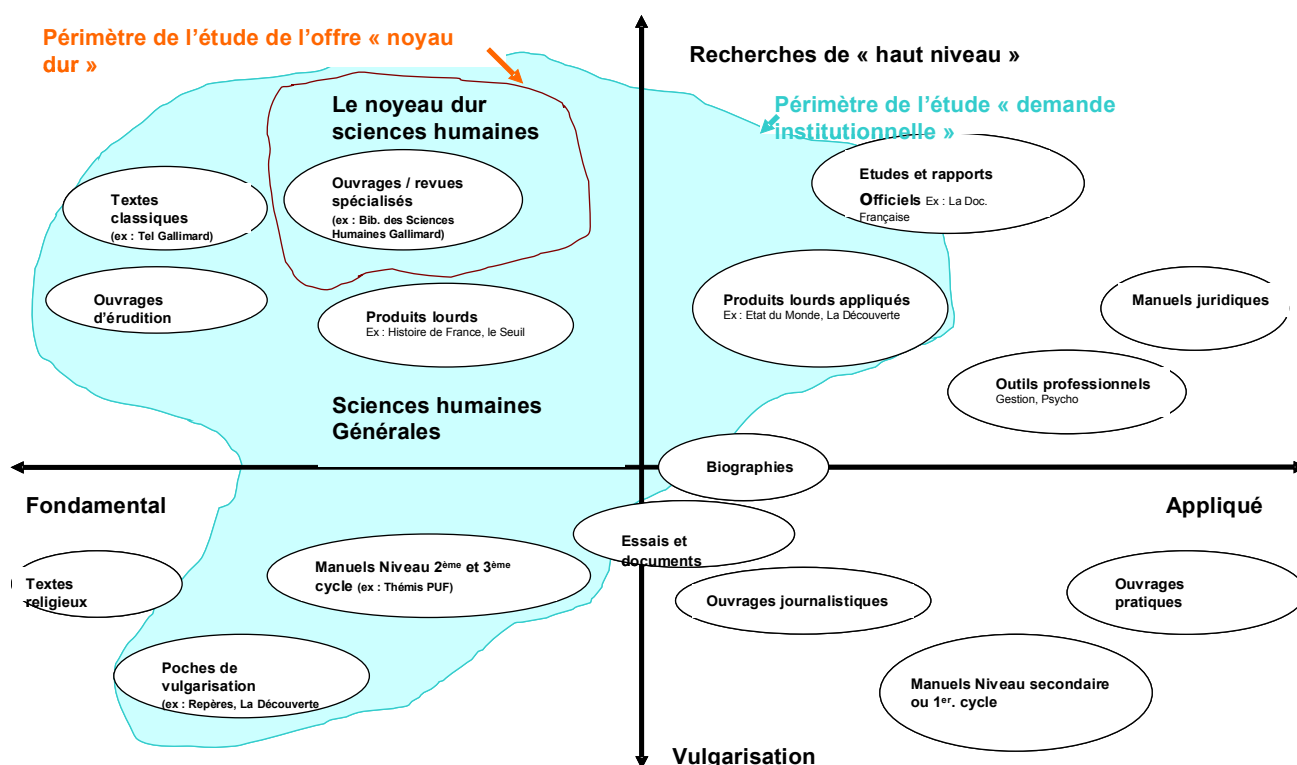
Périmètre de l'étude de l'offre « noyau dur »

Recherches de « haut niveau »

Le noyeau dur sciences humaines

Périmètre de l'étude « demande institutionnelle »

Textes classiques (ex : Tel Gallimard)

Ouvrages / revues spécialisés (ex : Bib. des Sciences Humaines Gallimard)

Etudes et rapports Officiels Ex : La Doc. Française

Ouvrages d'érudition

Produits lourds Ex : Histoire de France, le Seuil

Produits lourds appliqués Ex : Etat du Monde, La Découverte

Manuels juridiques

Outils professionnels Gestion, Psycho

Sciences humaines Générales

Biographies

Fondamental

Appliqué

Essais et documents

Textes religieux

Manuels Niveau 2$^{ème}$ et 3$^{ème}$ cycle (ex : Thémis PUF)

Ouvrages journalistiques

Ouvrages pratiques

Poches de vulgarisation (ex : Repères, La Découverte

Manuels Niveau secondaire ou 1$^{er}$. cycle

Vulgarisation